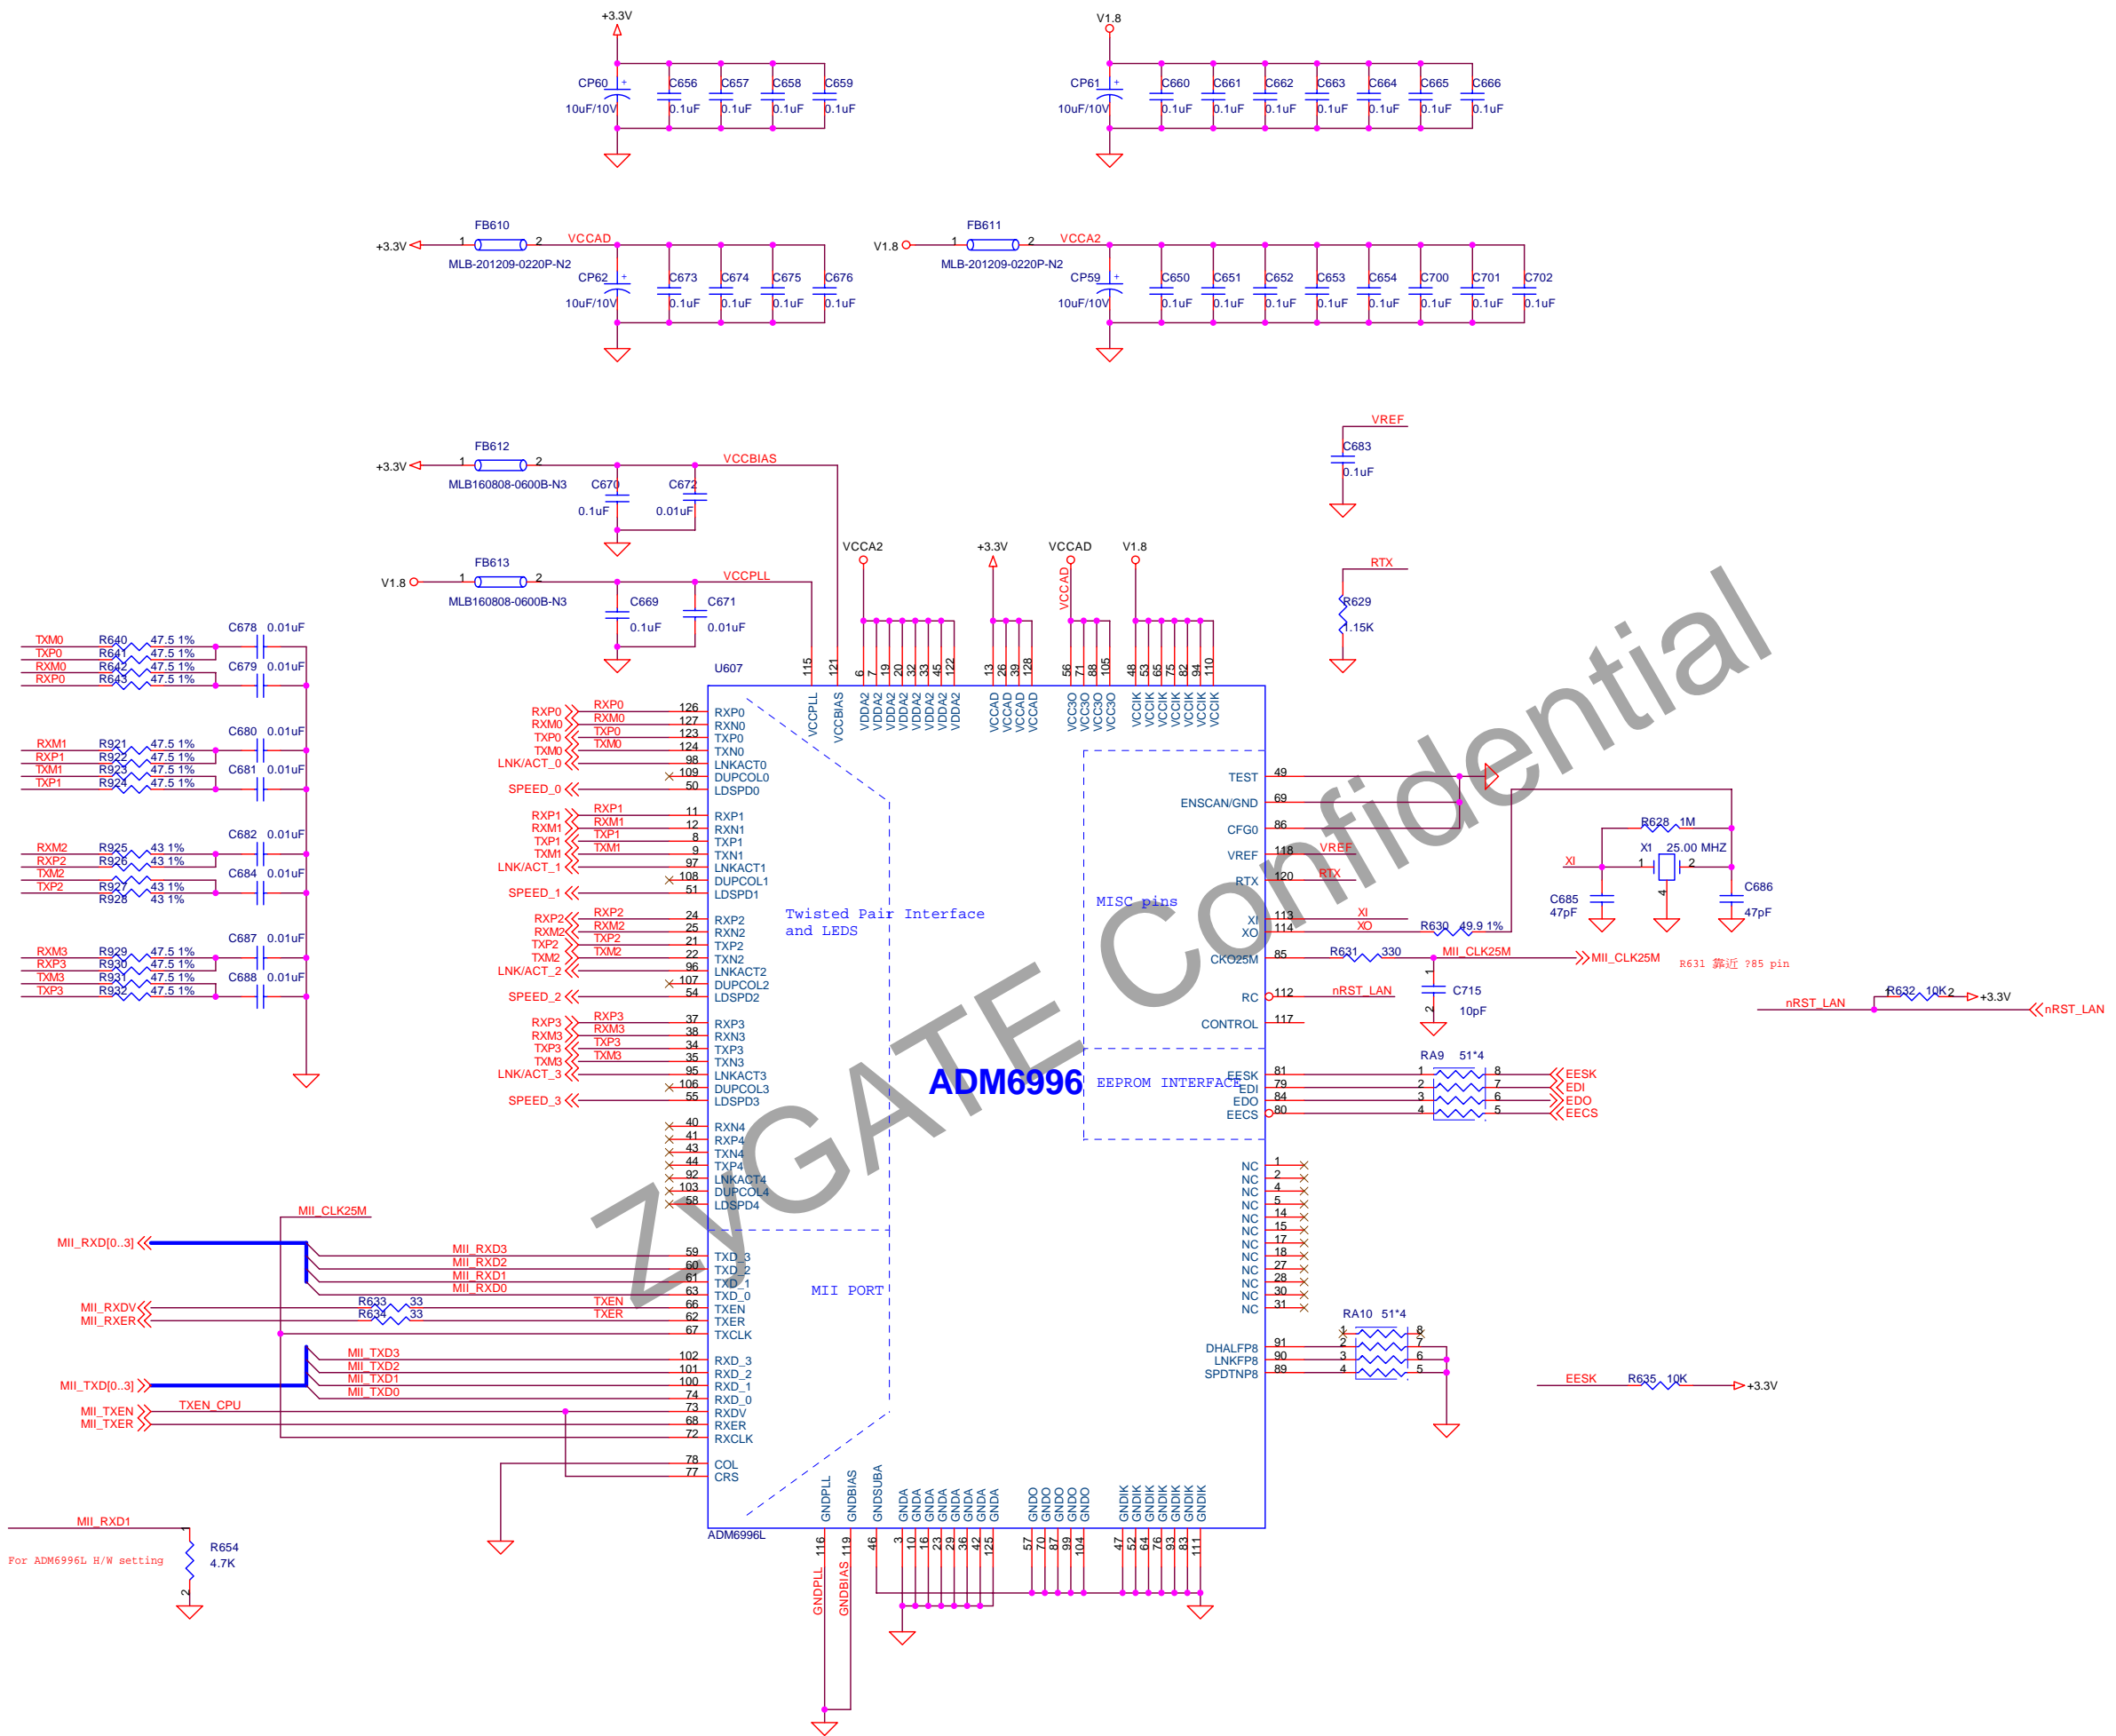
+3.3V

CP60 10uF/10V C656 0.1uF C657 0.1uF C658 0.1uF C659 0.1uF

V1.8

CP61 10uF/10V C660 0.1uF C661 0.1uF C662 0.1uF C663 0.1uF C664 0.1uF C665 0.1uF C666 0.1uF

FB610 +3.3V 1 2 VCCAD MLB-201209-0220P-N2
CP62 10uF/10V C673 0.1uF C674 0.1uF C675 0.1uF C676 0.1uF

FB611 V1.8 1 2 VCCA2 MLB-201209-0220P-N2
CP59 10uF/10V C650 0.1uF C651 0.1uF C652 0.1uF C653 0.1uF C654 0.1uF C700 0.1uF C701 0.1uF C702 0.1uF

VREF C683 0.1uF

FB612 +3.3V 1 2 VCCBIAS MLB160808-0600B-N3 C670 0.1uF C672 0.01uF

FB613 V1.8 1 2 VCCPLL MLB160808-0600B-N3 C669 0.1uF C671 0.01uF

VCCA2 +3.3V VCCAD V1.8 VCCAD

RTX R629 1.15K

U607

115 121 6 7 19 20 32 33 45 122 13 26 39 128 56 71 88 105 48 53 65 75 82 94 110

VCCPLL VCCBIAS VDDA2 VDDA2 VDDA2 VDDA2 VDDA2 VDDA2 VDDA2 VDDA2 VCCAD VCCAD VCCAD VCCAD VCC3O VCC3O VCC3O VCC3O VCCIK VCCIK VCCIK VCCIK VCCIK VCCIK VCCIK

TXM0 R640 47.5 1%
TXP0 R641 47.5 1%
RXM0 R642 47.5 1%
RXP0 R643 47.5 1%
C678 0.01uF C679 0.01uF

RXM1 R921 47.5 1%
RXP1 R922 47.5 1%
TXM1 R923 47.5 1%
TXP1 R924 47.5 1%
C680 0.01uF C681 0.01uF

RXM2 R925 43 1%
RXP2 R926 43 1%
TXM2
TXP2 R927 43 1%
R928 43 1%
C682 0.01uF C684 0.01uF

RXM3 R929 47.5 1%
RXP3 R930 47.5 1%
TXM3 R931 47.5 1%
TXP3 R932 47.5 1%
C687 0.01uF C688 0.01uF

RXP0 RXP0 126 RXP0
RXM0 RXM0 127 RXN0
TXP0 TXP0 123 TXP0
TXM0 TXM0 124 TXN0
LNK/ACT_0 98 LNKACT0
109 DUPCOL0
SPEED_0 50 LDSPD0

RXP1 RXP1 11 RXP1
RXM1 RXM1 12 RXN1
TXP1 TXP1 8 TXP1
TXM1 TXM1 9 TXN1
LNK/ACT_1 97 LNKACT1
108 DUPCOL1
SPEED_1 51 LDSPD1

RXP2 RXP2 24 RXP2
RXM2 RXM2 25 RXN2
TXP2 TXP2 21 TXP2
TXM2 TXM2 22 TXN2
LNK/ACT_2 96 LNKACT2
107 DUPCOL2
SPEED_2 54 LDSPD2

RXP3 RXP3 37 RXP3
RXM3 RXM3 38 RXN3
TXP3 TXP3 34 TXP3
TXM3 TXM3 35 TXN3
LNK/ACT_3 95 LNKACT3
106 DUPCOL3
SPEED_3 55 LDSPD3

40 RXN4
41 RXP4
43 TXN4
44 TXP4
92 LNKACT4
103 DUPCOL4
58 LDSPD4

Twisted Pair Interface and LEDS

MISC pins

TEST 49
ENSCAN/GND 69
CFG0 86
VREF 118 VREF
RTX 120 RTX
XI 113 XI
XO 114 XO R630 49.9 1%
CKO25M 85 R631 330 MII_CLK25M MII_CLK25M
R631 靠近 ?85 pin
RC 112 nRST_LAN C715 10pF
CONTROL 117

R628 1M X1 25.00 MHZ XI 1 2 4 C685 47pF C686 47pF

nRST_LAN R632 10K 2 +3.3V nRST_LAN

ADM6996

EEPROM INTERFACE
EESK 81 EDI 79 EDO 84 EECS 80
RA9 51*4 1 2 3 4 8 7 6 5 EESK EDI EDO EECS

NC 1 NC 2 NC 4 NC 5 NC 14 NC 15 NC 17 NC 18 NC 27 NC 28 NC 30 NC 31

RA10 51*4 1 2 3 4 8 7 6 5
DHALFP8 91 LNKFP8 90 SPDTNP8 89

EESK R635 10K +3.3V

MII_CLK25M

MII_RXD[0..3]
MII_RXD3 59 TXD_3
MII_RXD2 60 TXD_2
MII_RXD1 61 TXD_1
MII_RXD0 63 TXD_0
MII_RXDV R633 33 TXEN 66 TXEN
MII_RXER R634 33 TXER 62 TXER
67 TXCLK

MII PORT

MII_TXD[0..3]
MII_TXD3 102 RXD_3
MII_TXD2 101 RXD_2
MII_TXD1 100 RXD_1
MII_TXD0 74 RXD_0
MII_TXEN TXEN_CPU 73 RXDV
MII_TXER 68 RXER
72 RXCLK
78 COL
77 CRS

ADM6996L

GNDPLL GNDBIAS GNDSUBA GNDA GNDA GNDA GNDA GNDA GNDA GNDA GNDA GNDO GNDO GNDO GNDO GNDO GNDIK GNDIK GNDIK GNDIK GNDIK GNDIK GNDIK

116 119 46 3 10 16 23 29 36 42 125 57 70 87 99 104 47 52 64 76 93 83 111

GNDPLL GNDBIAS

MII_RXD1 R654 4.7K 2
For ADM6996L H/W setting

ZYGATE Confidential